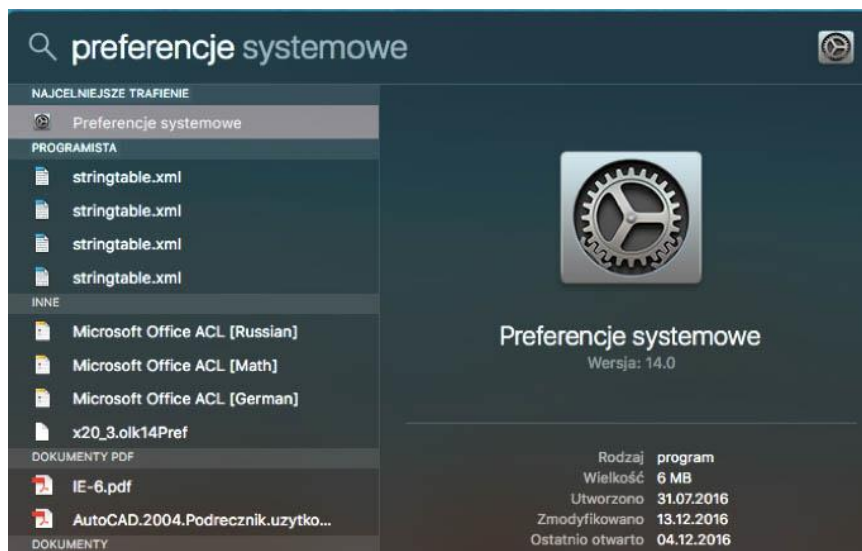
preferencje systemowe

NAJCELNIEJSZE TRAFIENIE

Preferencje systemowe

PROGRAMISTA

stringtable.xml

stringtable.xml

stringtable.xml

stringtable.xml

INNE

Microsoft Office ACL [Russian]

Microsoft Office ACL [Math]

Microsoft Office ACL [German]

x20_3.olk14Pref

DOKUMENTY PDF

IE-6.pdf

AutoCAD.2004.Podrecznik.uzytko...

DOKUMENTY

Preferencje systemowe

Wersja: 14.0

| | |
|---|---|
| Rodzaj | program |
| Wielkość | 6 MB |
| Utworzono | 31.07.2016 |
| Zmodyfikowano | 13.12.2016 |
| Ostatnio otwarto | 04.12.2016 |